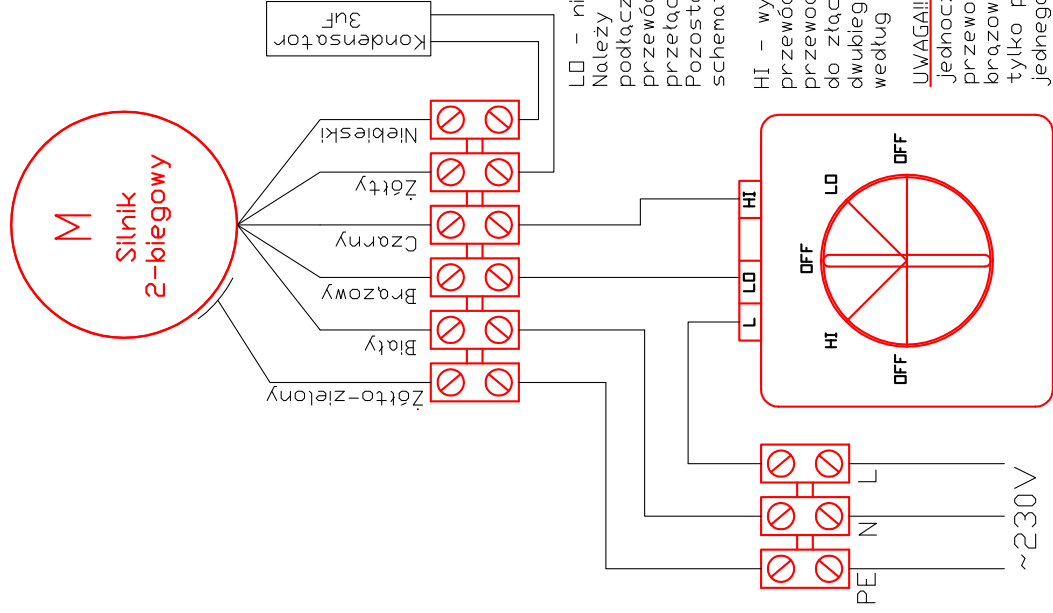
M
Silnik
2-biegowy

Kondensator
3uF

Niebieski
Żółty
Czarny
Brązowy
Biały
Żółto-zielony

HI
LO
L

LO
OFF
HI
OFF
OFF

L
N
PE
~230V

LO – ni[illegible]
Należy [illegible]
podłącz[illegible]
przewo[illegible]
przełą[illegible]
Pozost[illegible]
schema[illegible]

HI – wy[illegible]
przewo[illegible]
przewo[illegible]
do złą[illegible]
dwubieg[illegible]
według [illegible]

UWAGA!!
jednoc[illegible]
przewo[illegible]
brązow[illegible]
tylko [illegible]
jednego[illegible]